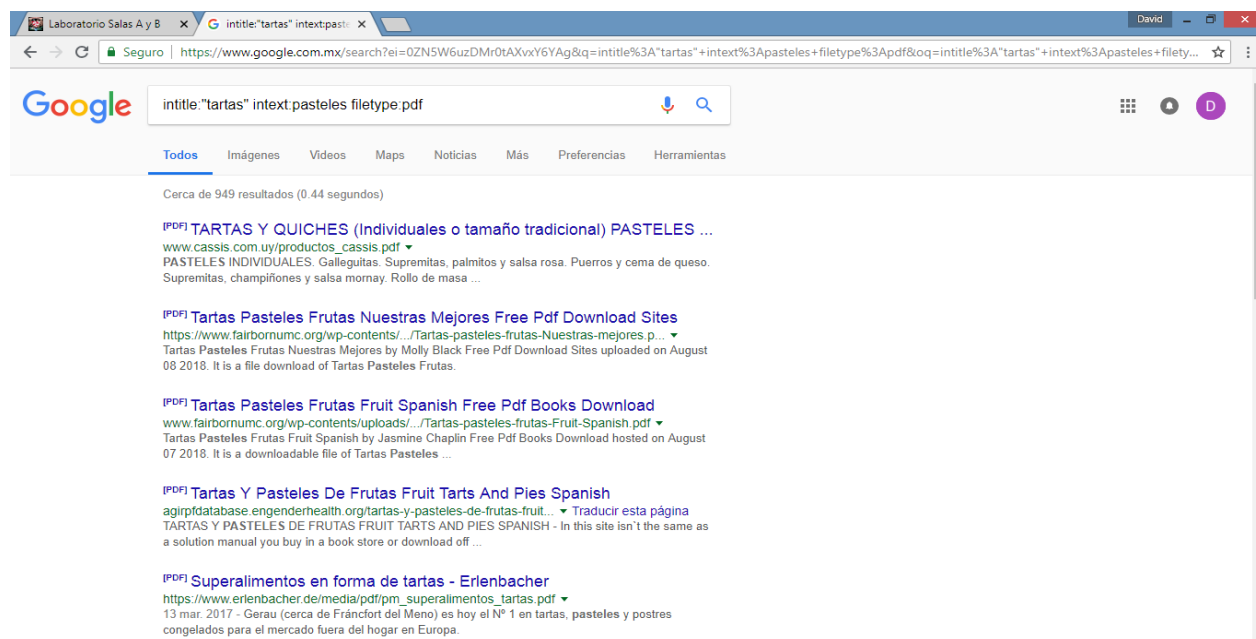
Laboratorio Salas A y B ×
intitle:"tartas" intext:paste ×

David

← → C Seguro | https://www.google.com.mx/search?ei=0ZN5W6uzDMr0tAXvxY6YAg&q=intitle%3A"tartas"+intext%3Apasteles+filetype%3Apdf&oq=intitle%3A"tartas"+intext%3Apasteles+filety...

Google

intitle:"tartas" intext:pasteles filetype:pdf

D

Todos Imágenes Videos Maps Noticias Más Preferencias Herramientas

Cerca de 949 resultados (0.44 segundos)

[PDF] TARTAS Y QUICHES (Individuales o tamaño tradicional) PASTELES ...
www.cassis.com.uy/productos_cassis.pdf ▾
PASTELES INDIVIDUALES. Galleguitas. Supremitas, palmitos y salsa rosa. Puerros y cema de queso. Supremitas, champiñones y salsa mornay. Rollo de masa ...

[PDF] Tartas Pasteles Frutas Nuestras Mejores Free Pdf Download Sites
https://www.fairbornumc.org/wp-contents/.../Tartas-pasteles-frutas-Nuestras-mejores.p... ▾
Tartas Pasteles Frutas Nuestras Mejores by Molly Black Free Pdf Download Sites uploaded on August 08 2018. It is a file download of Tartas Pasteles Frutas.

[PDF] Tartas Pasteles Frutas Fruit Spanish Free Pdf Books Download
www.fairbornumc.org/wp-contents/uploads/.../Tartas-pasteles-frutas-Fruit-Spanish.pdf ▾
Tartas Pasteles Frutas Fruit Spanish by Jasmine Chaplin Free Pdf Books Download hosted on August 07 2018. It is a downloadable file of Tartas Pasteles ...

[PDF] Tartas Y Pasteles De Frutas Fruit Tarts And Pies Spanish
agirpfdatabase.engenderhealth.org/tartas-y-pasteles-de-frutas-fruit... ▾ Traducir esta página
TARTAS Y PASTELES DE FRUTAS FRUIT TARTS AND PIES SPANISH - In this site isn`t the same as a solution manual you buy in a book store or download off ...

[PDF] Superalimentos en forma de tartas - Erlenbacher
https://www.erlenbacher.de/media/pdf/pm_superalimentos_tartas.pdf ▾
13 mar. 2017 - Gerau (cerca de Fráncfort del Meno) es hoy el Nº 1 en tartas, pasteles y postres congelados para el mercado fuera del hogar en Europa.